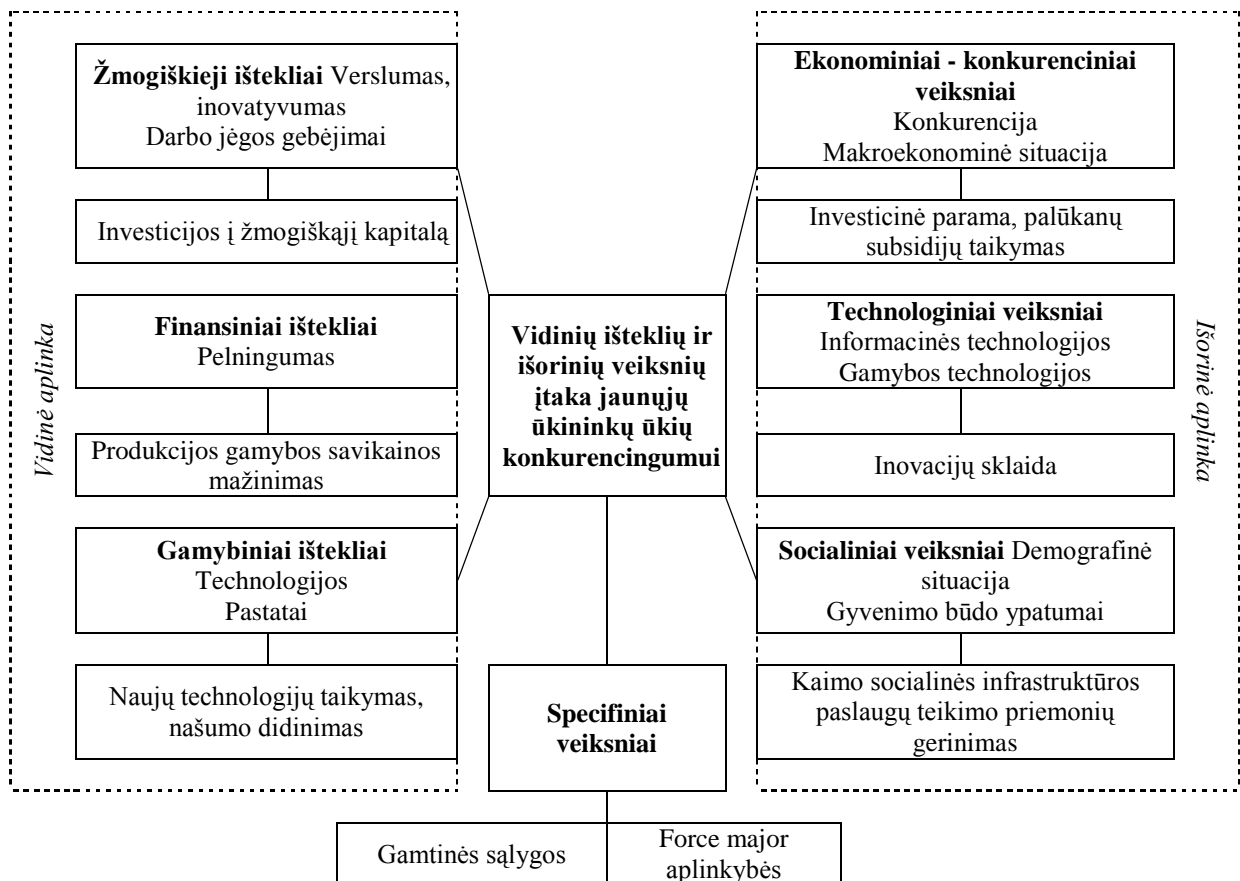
Vidinė aplinka

**Žmogiškieji ištekliai** Verslumas, inovatyvumas
Darbo jėgos gebėjimai

Investicijos į žmogiškąjį kapitalą

**Finansiniai ištekliai**
Pelningumas

Produkcijos gamybos savikainos mažinimas

**Gamybiniai ištekliai**
Technologijos
Pastatai

Naujų technologijų taikymas, našumo didinimas

**Vidinių išteklių ir išorinių veiksnių įtaka jaunųjų ūkininkų ūkių konkurencingumui**

**Specifiniai veiksniai**

Gamtinės sąlygos

Force major aplinkybės

Išorinė aplinka

**Ekonominiai - konkurenciniai veiksniai**
Konkurencija
Makroekonominė situacija

Investicinė parama, palūkanų subsidijų taikymas

**Technologiniai veiksniai**
Informacinės technologijos
Gamybos technologijos

Inovacijų sklaida

**Socialiniai veiksniai** Demografinė situacija
Gyvenimo būdo ypatumai

Kaimo socialinės infrastruktūros paslaugų teikimo priemonių gerinimas